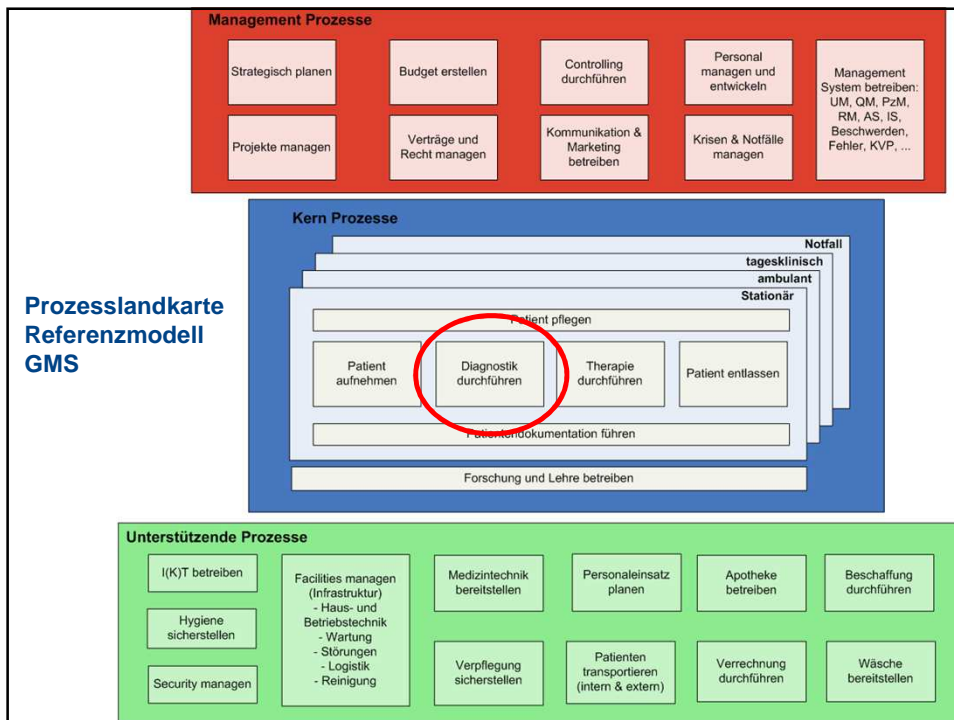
Management Prozesse

Strategisch planen

Budget erstellen

Controlling durchführen

Personal managen und entwickeln

Management System betreiben: UM, QM, PzM, RM, AS, IS, Beschwerden, Fehler, KVP, ...

Projekte managen

Verträge und Recht managen

Kommunikation & Marketing betreiben

Krisen & Notfälle managen

Prozesslandkarte Referenzmodell GMS

Kern Prozesse

Notfall

tagesklinisch

ambulant

Stationär

Patient pflegen

Patient aufnehmen

Diagnostik durchführen

Therapie durchführen

Patient entlassen

Patientendokumentation führen

Forschung und Lehre betreiben

Unterstützende Prozesse

I(K)T betreiben

Hygiene sicherstellen

Security managen

Facilities managen (Infrastruktur)
- Haus- und Betriebstechnik
- Wartung
- Störungen
- Logistik
- Reinigung

Medizintechnik bereitstellen

Verpflegung sicherstellen

Personaleinsatz planen

Patienten transportieren (intern & extern)

Apotheke betreiben

Verrechnung durchführen

Beschaffung durchführen

Wäsche bereitstellen